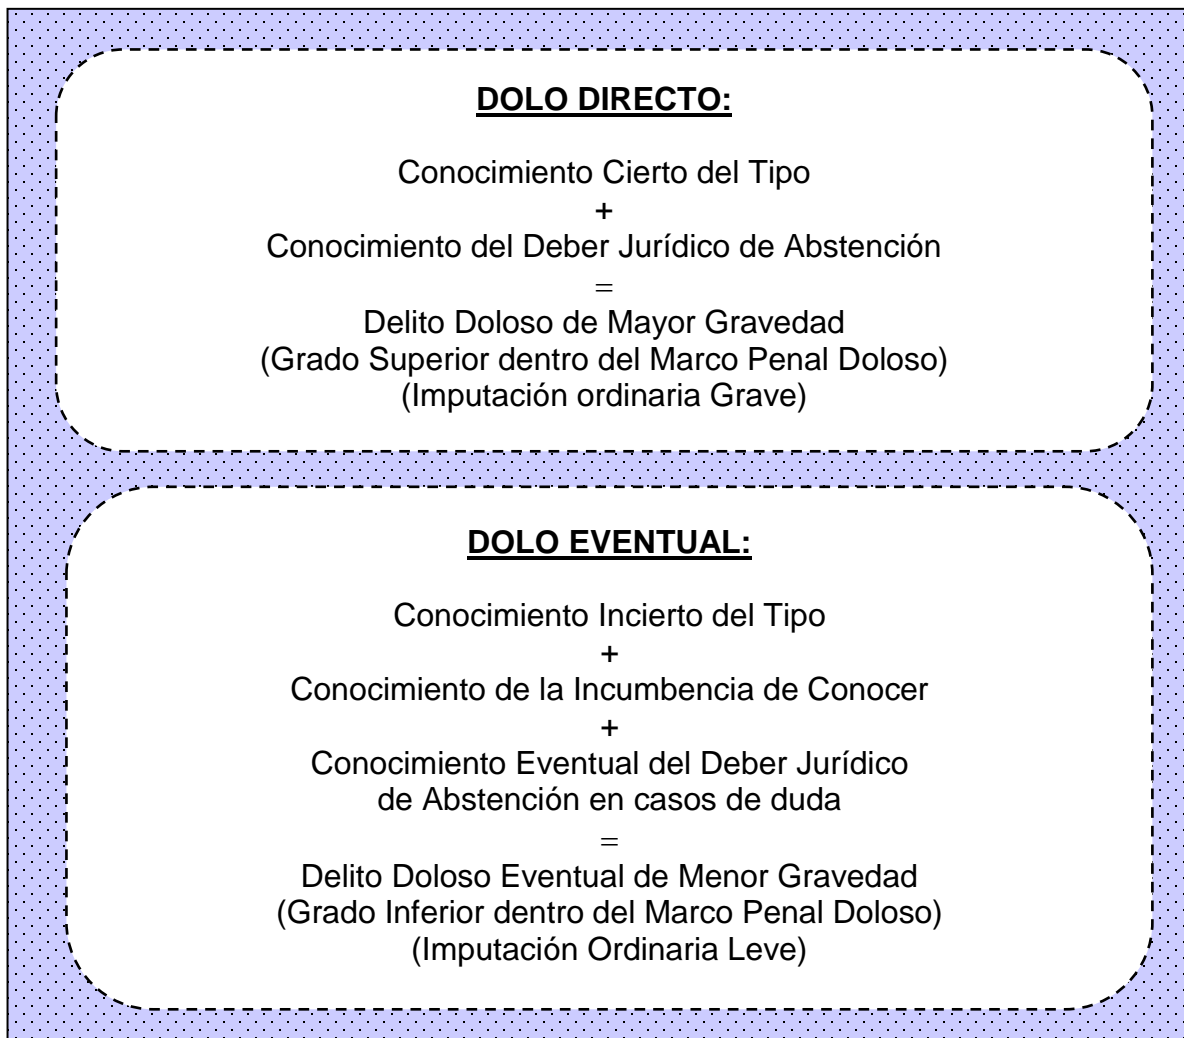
DOLO DIRECTO:

Conocimiento Cierto del Tipo
+
Conocimiento del Deber Jurídico de Abstención
=
Delito Doloso de Mayor Gravedad
(Grado Superior dentro del Marco Penal Doloso)
(Imputación ordinaria Grave)

DOLO EVENTUAL:

Conocimiento Incierto del Tipo
+
Conocimiento de la Incumbencia de Conocer
+
Conocimiento Eventual del Deber Jurídico de Abstención en casos de duda
=
Delito Doloso Eventual de Menor Gravedad
(Grado Inferior dentro del Marco Penal Doloso)
(Imputación Ordinaria Leve)